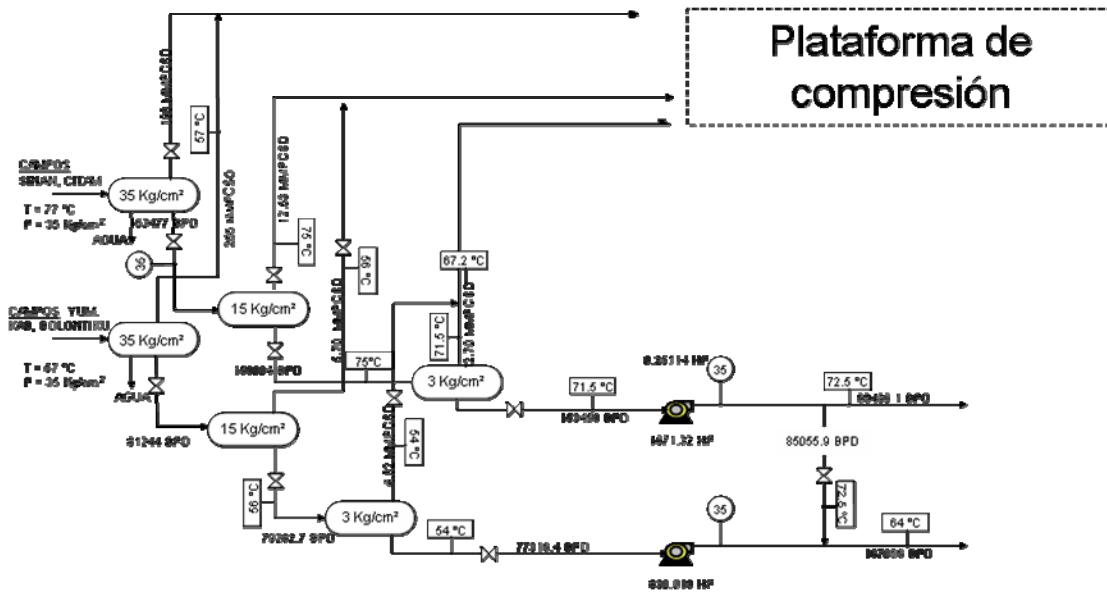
Plataforma de compresión

CAMPOS SINAN, CITAM

T = 77 °C
P = 35 Kg/cm²

35 Kg/cm²

153477 BPD

AGUA

36

57 °C

105 MMPCSD

265 MMPCSD

12.50 MMPCSD

76 °C

66 °C

15 Kg/cm²

CAMPOS YUM, KAB, BOLONTIKU

35 Kg/cm²

T = 67 °C
P = 35 Kg/cm²

AGUA

160604 BPD

6.50 MMPCSD

75°C

67.2 °C

71.5 °C

3.70 MMPCSD

3 Kg/cm²

0.2511 HP

35

71.5 °C

169459 BPD

1671.32 HP

72.5 °C

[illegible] BPD

85055.9 BPD

15 Kg/cm²

81244 BPD

54 °C

4.82 MMPCSD

56 °C

3 Kg/cm²

79262.7 BPD

54 °C

77310.4 BPD

35

72.5 °C

64 °C

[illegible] BPD

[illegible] HP